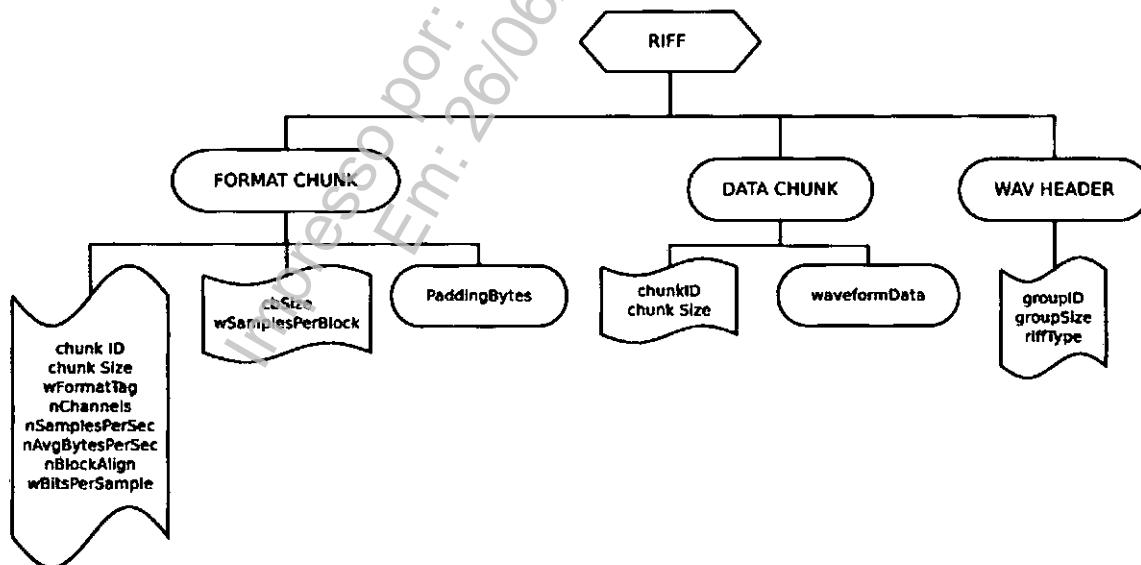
Impresso por: Em: 26/06

RIFF

FORMAT CHUNK

DATA CHUNK

WAV HEADER

chunk ID
chunk Size
wFormatTag
nChannels
nSamplesPerSec
nAvgBytesPerSec
nBlockAlign
wBitsPerSample

cbSize
wSamplesPerBlock

PaddingBytes

chunkID
chunk Size

waveformData

groupID
groupSize
riffType